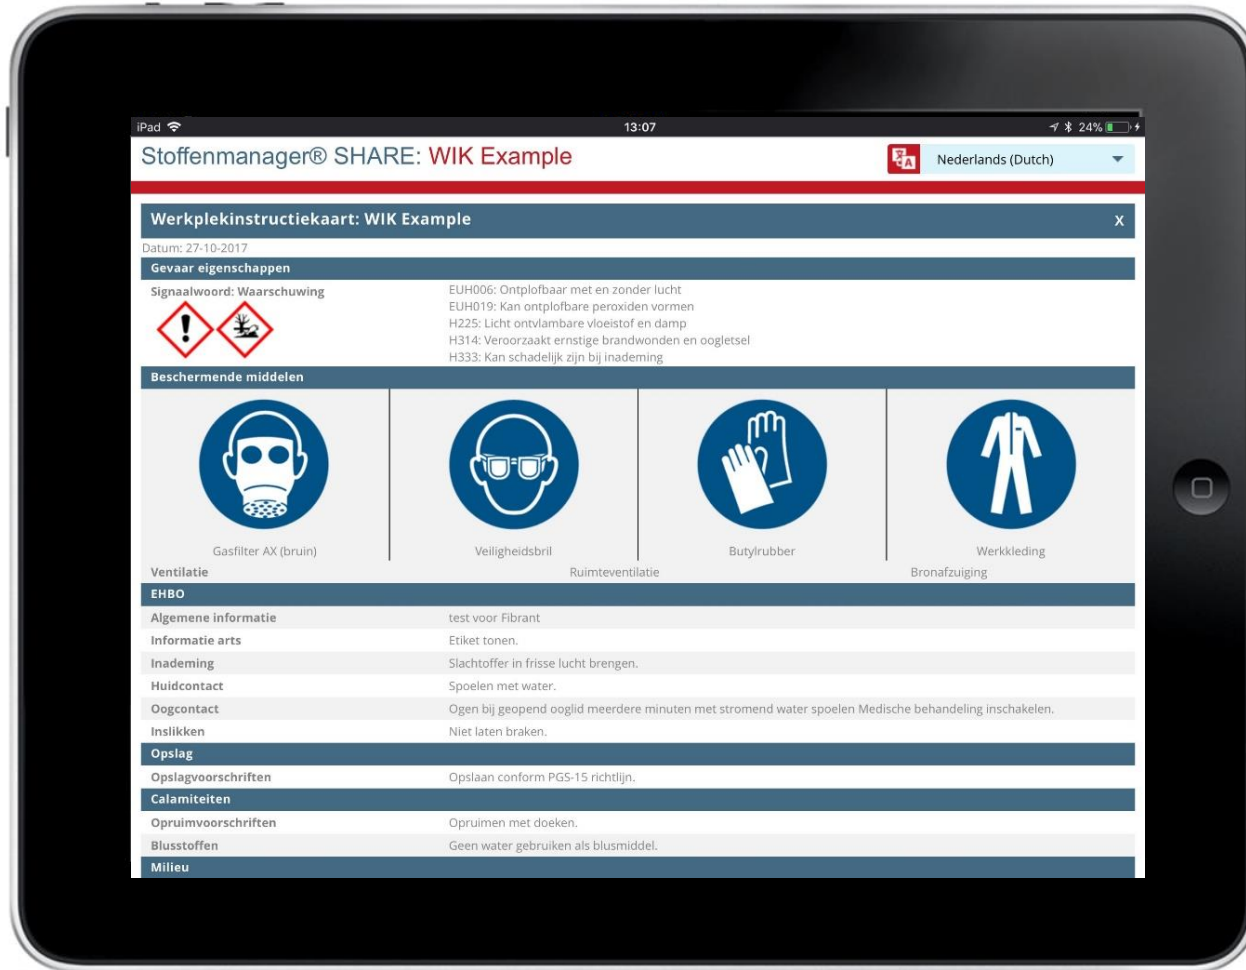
iPad
13:07
24%

Stoffenmanager® SHARE: WIK Example

Nederlands (Dutch)

Werkplekinstructiekaart: WIK Example
X

Datum: 27-10-2017

Gevaar eigenschappen

Signaalwoord: Waarschuwing

EUH006: Ontplofbaar met en zonder lucht
EUH019: Kan ontplofbare peroxiden vormen
H225: Licht ontvlambare vloeistof en damp
H314: Veroorzaakt ernstige brandwonden en oogletsel
H333: Kan schadelijk zijn bij inademing

Beschermende middelen

| Gasfilter AX (bruin) | Veiligheidsbril | Butylrubber | Werkkleding |
|---|---|---|---|

Ventilatie
Ruimteventilatie
Bronafzuiging

EHBO

| | |
|---|---|
| Algemene informatie | test voor Fibrant |
| Informatie arts | Etiket tonen. |
| Inademing | Slachtoffer in frisse lucht brengen. |
| Huidcontact | Spoelen met water. |
| Oogcontact | Ogen bij geopend ooglid meerdere minuten met stromend water spoelen Medische behandeling inschakelen. |
| Inslikken | Niet laten braken. |

Opslag

| | |
|---|---|
| Opslagvoorschriften | Opslaan conform PGS-15 richtlijn. |

Calamiteiten

| | |
|---|---|
| Opruimvoorschriften | Opruimen met doeken. |
| Blusstoffen | Geen water gebruiken als blusmiddel. |

Milieu